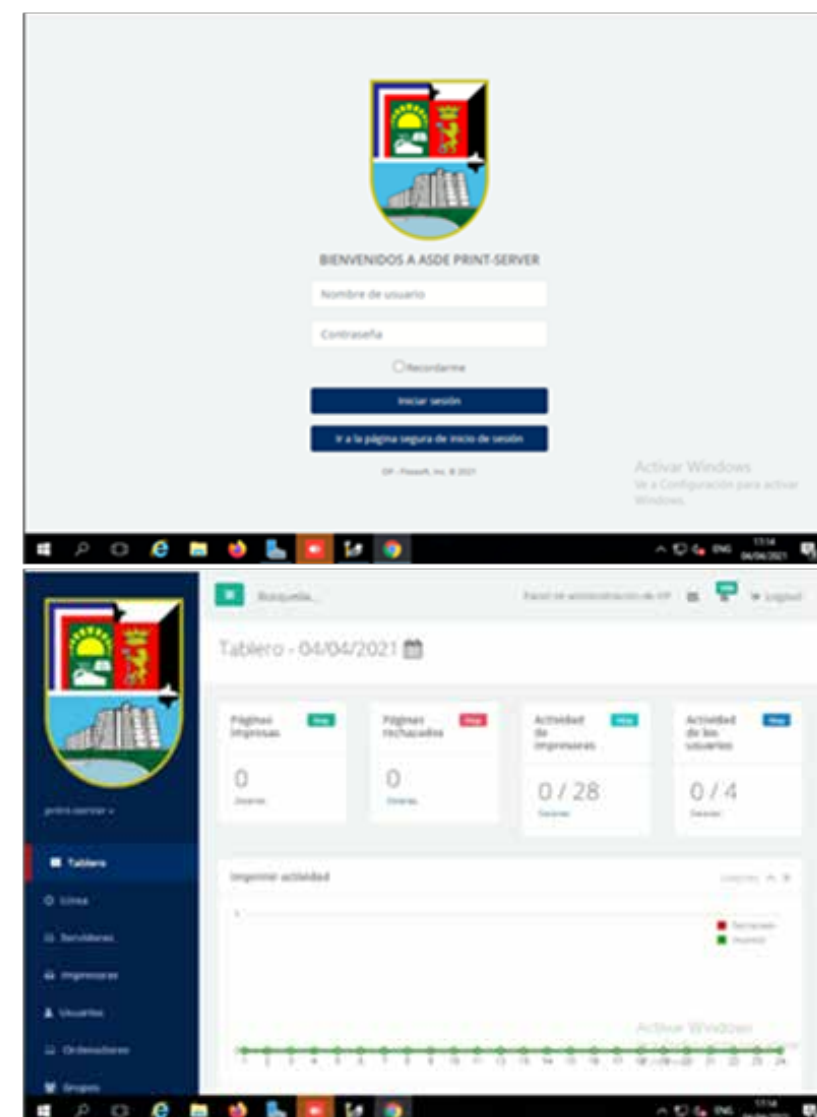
BIENVENIDOS A ASDE PRINT-SERVER

Nombre de usuario

Contraseña

Recordarme

Iniciar sesión

Ir a la página segura de inicio de sesión

EP - Pinsoft, Inc. © 2021

Activar Windows
Ve a Configuración para activar Windows.

ENG 17:14 04/04/2021

Búsqueda...

Panel de administración de EP

Logout

Tablero - 04/04/2021

print-server

Tablero

Línea

Servidores

Impresoras

Usuarios

Ordenadores

Grupos

Páginas impresas | Hoy
0
Usuarios

Páginas rechazadas | Hoy
0
Usuarios

Actividad de impresoras | Hoy
0 / 28
Usuarios

Actividad de los usuarios | Hoy
0 / 4
Usuarios

Imprimir actividad

Rechazado
Impreso

1

1 2 3 4 5 6 7 8 9 10 11 12 13 14 15 16 17 18 19 20 21 22 23 24

Activar Windows

ENG 17:14 04/04/2021